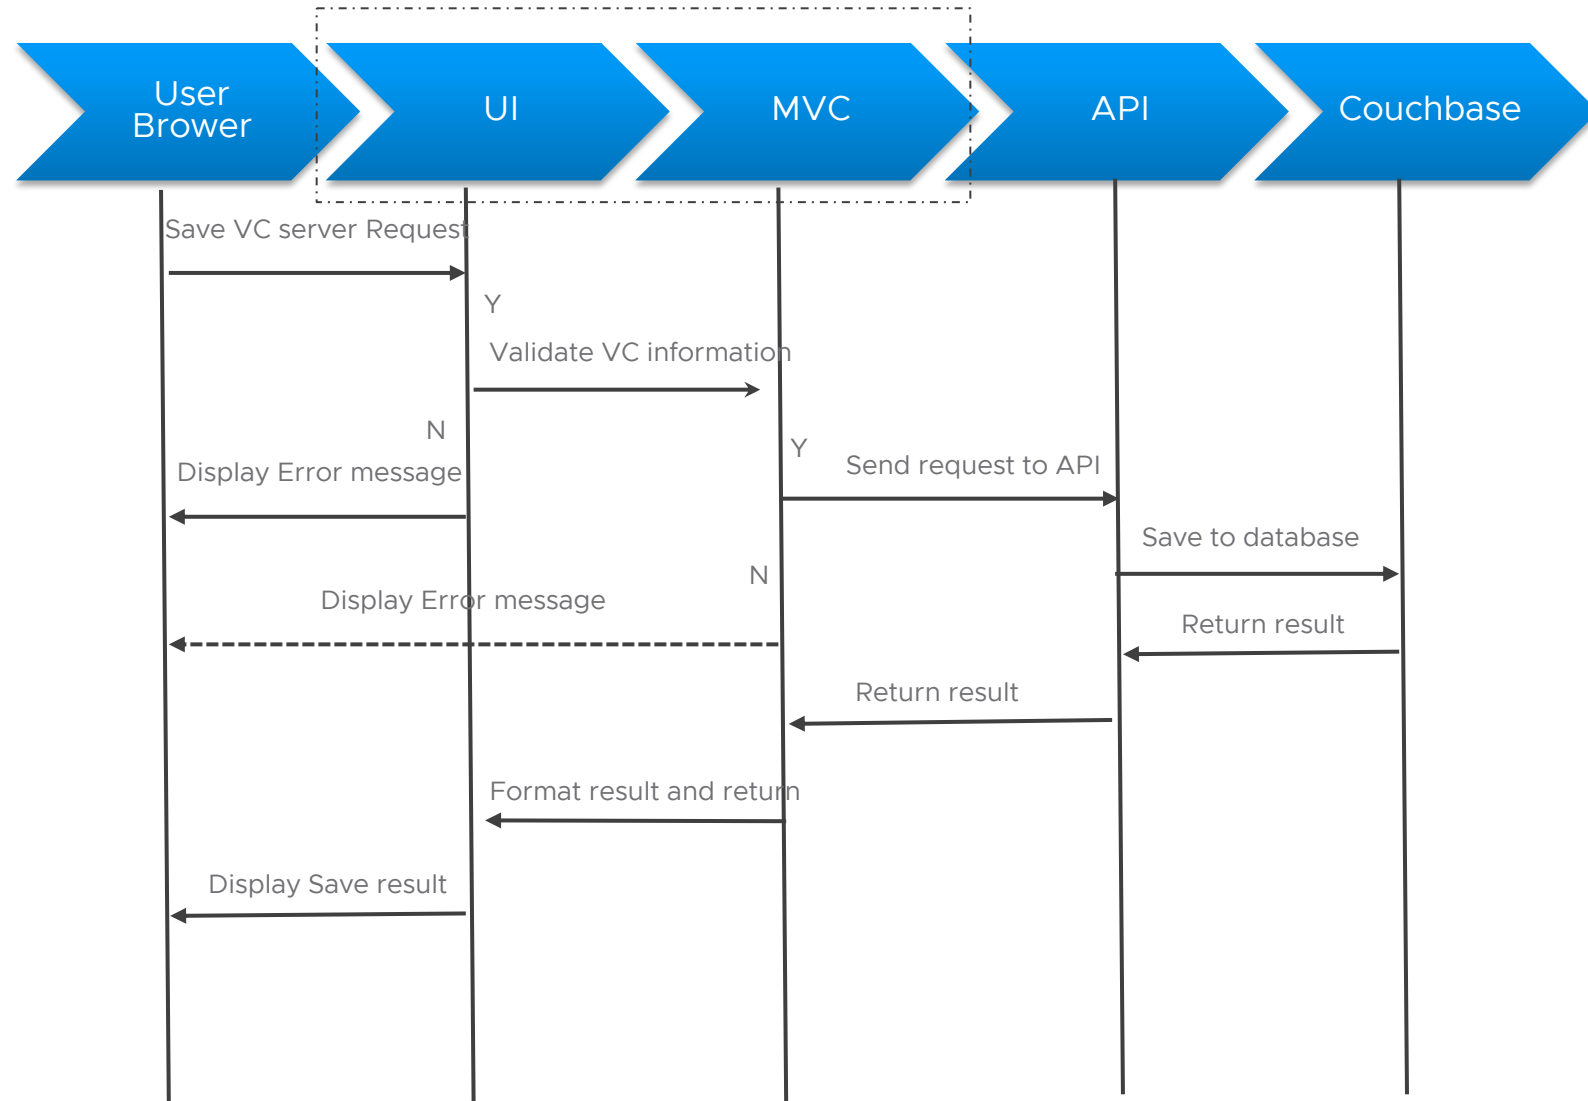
User Brower

UI

MVC

API

Couchbase

Save VC server Request

Y

Validate VC information

N

Display Error message

Y

Send request to API

Save to database

N

Display Error message

Return result

Return result

Format result and return

Display Save result